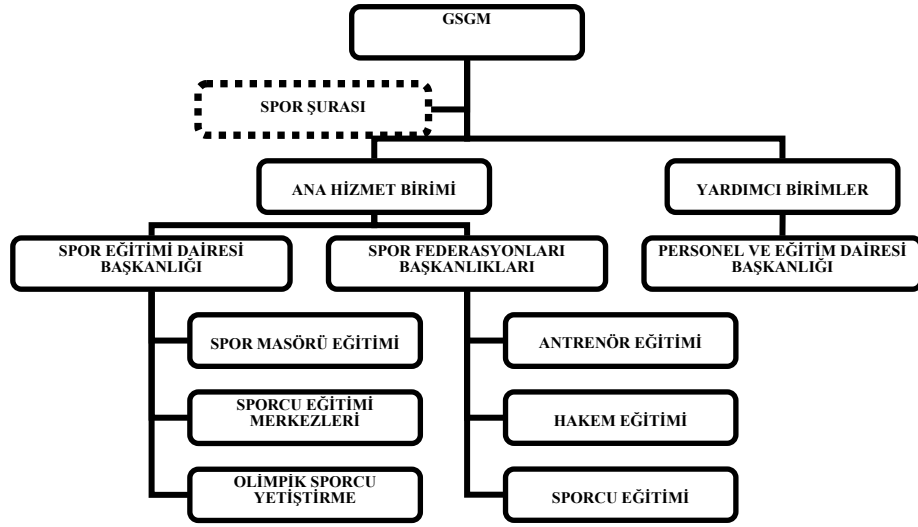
GSGM

SPOR ŞURASI

ANA HİZMET BİRİMİ

YARDIMCI BİRİMLER

SPOR EĞİTİMİ DAİRESİ BAŞKANLIĞI

SPOR FEDERASYONLARI BAŞKANLIKLARI

PERSONEL VE EĞİTİM DAİRESİ BAŞKANLIĞI

SPOR MASÖRÜ EĞİTİMİ

SPORCU EĞİTİMİ MERKEZLERİ

OLİMPİK SPORCU YETİŞTİRME

ANTRENÖR EĞİTİMİ

HAKEM EĞİTİMİ

SPORCU EĞİTİMİ